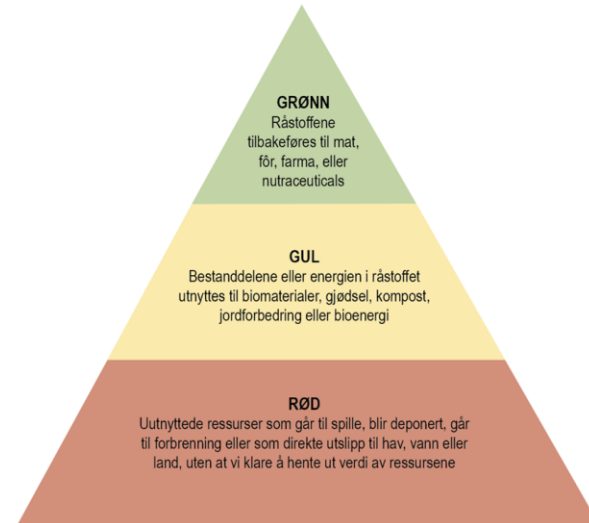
GRØNN
Råstoffene tilbakeføres til mat, fôr, farma, eller nutraceuticals

GUL
Bestanddelene eller energien i råstoffet utnyttes til biomaterialer, gjødsel, kompost, jordforbedring eller bioenergi

RØD
Uutnyttede ressurser som går til spille, blir deponert, går til forbrenning eller som direkte utslipp til hav, vann eller land, uten at vi klare å hente ut verdi av ressursene